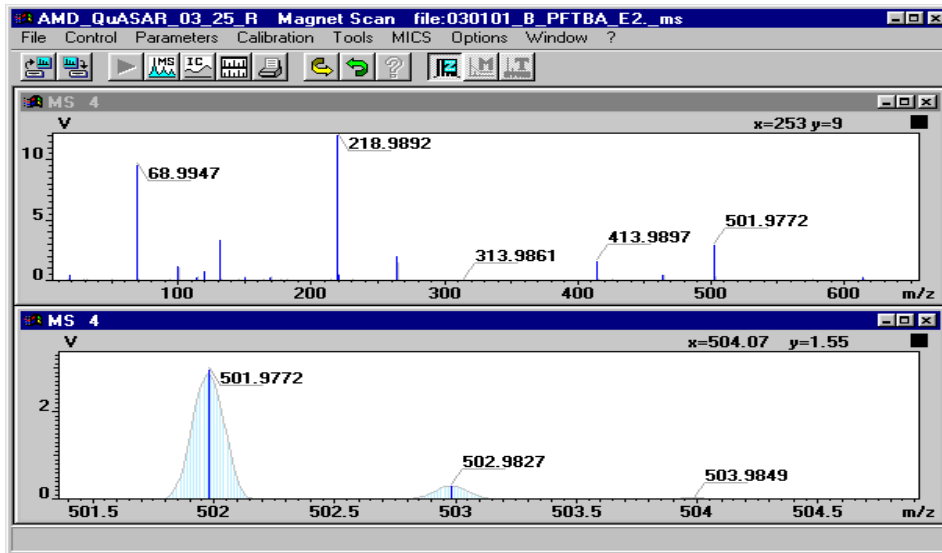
AMD_QuASAR_03_25_R Magnet Scan file:030101_B_PFTBA_E2._ms

File Control Parameters Calibration Tools MICS Options Window ?

MS 4

V

x=253 y=9

10

5

0

68.9947

218.9892

313.9861

413.9897

501.9772

100 200 300 400 500 600 m/z

MS 4

V

x=504.07 y=1.55

2

0

501.9772

502.9827

503.9849

501.5 502 502.5 503 503.5 504 504.5 m/z